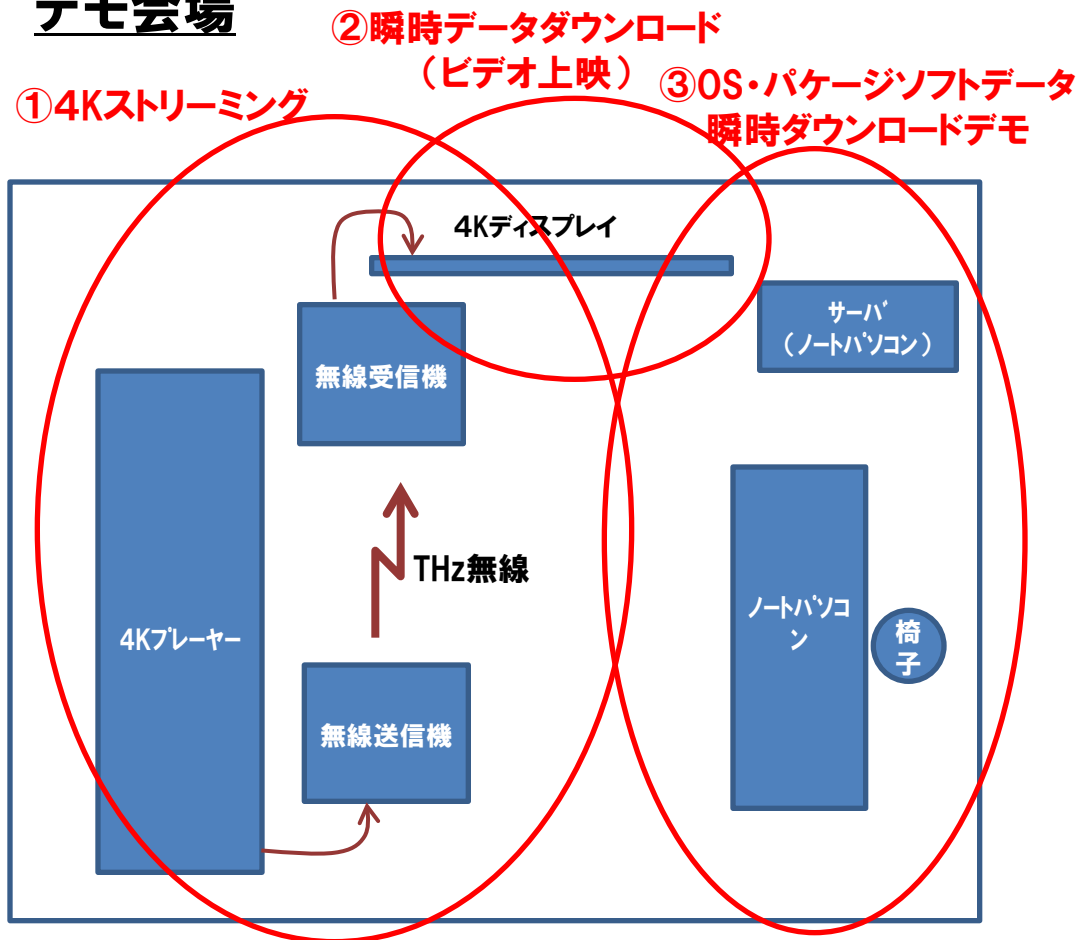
デモ会場

②瞬時データダウンロード（ビデオ上映）

①4Kストリーミング

③OS・パケージソフトデータ瞬時ダウンロードデモ

4Kディスプレイ

サーバ（ノートパソコン）

無線受信機

THz無線

4Kプレーヤー

ノートパソコン

椅子

無線送信機